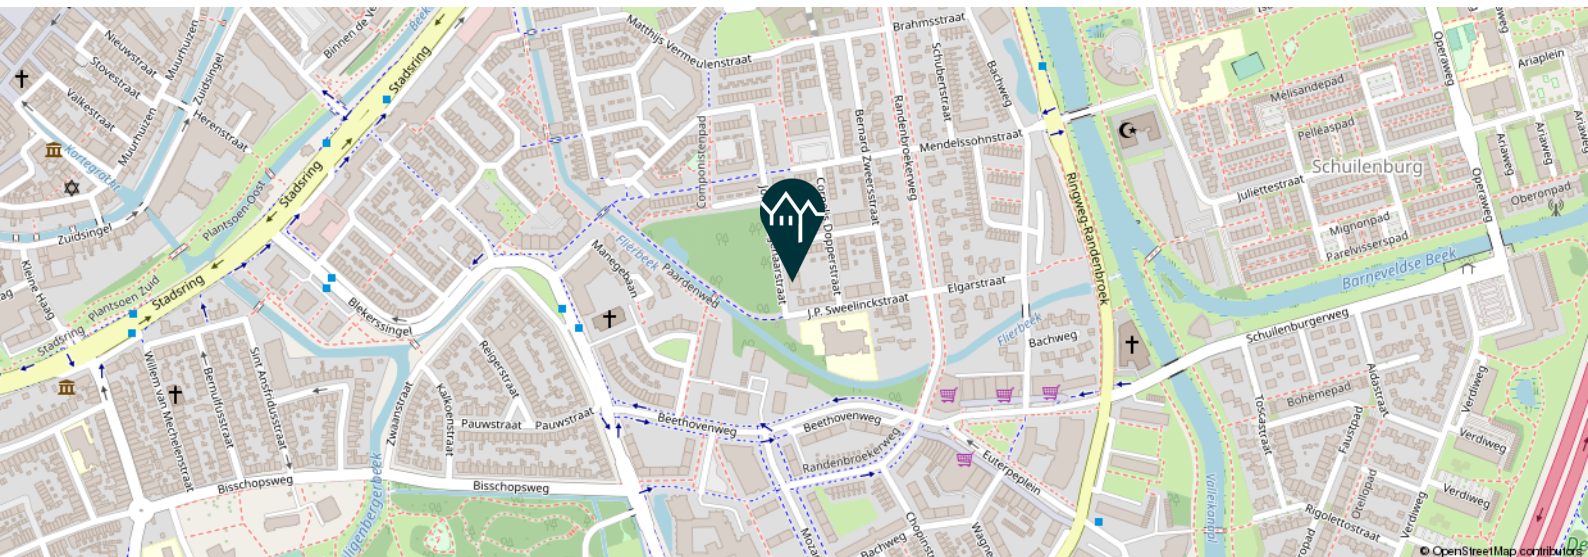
Matthijs Vermeulenstraat
Brahmsstraat
Schubertstraat
Bachweg
Operaweg
Ariaplein
Melisandepad
Pelléaspad
Ariaweg
Schuilenburg
Juliettestraat
Oberonpad
Mignonpad
Parelvissersspad
Borneveldse Beek
Mendelssohnstraat
Randenbroekerweg
Bernard Zweersstraat
Componistenpad
Cornelis Dopperstraat
Elgarstraat
J.P. Sweelinckstraat
Ringweg-Randenbroek
Fliertbeek
Bachweg
Schuilenburgerweg
Nieuwstraat
Muurhuizen
Stovestraat
Valkestraat
Binnen de Vest
Stadsring
Zuidsingel
Herenstraat
Plantsoen Oost
Kortegracht
Muurhuizen
Zuidsingel
Kleine Haag
Plantsoen Zuid
Stadsring
Biekerssingel
Manegelaan
Paardenweg
Fliertbeek
Willem van Mechelenstraat
Bernulfusstraat
Sint Ansfridusstraat
Zwaanstraat
Kalkoenstraat
Reigerstraat
Pauwstraat
Pauwstraat
Beethovenweg
Beethovenweg
Randenbroekerweg
Euterpeplein
Bisschopsweg
Bisschopsweg
Heiligenbergerbeek
Chopinstraat
Bachweg
Toscastraat
Bohèmepad
Aidastraat
Faustpad
Verdiweg
Verdiweg
Verdiweg
Othellopad
Rigolettostraat
Valleikanaal
© OpenStreetMap contributors